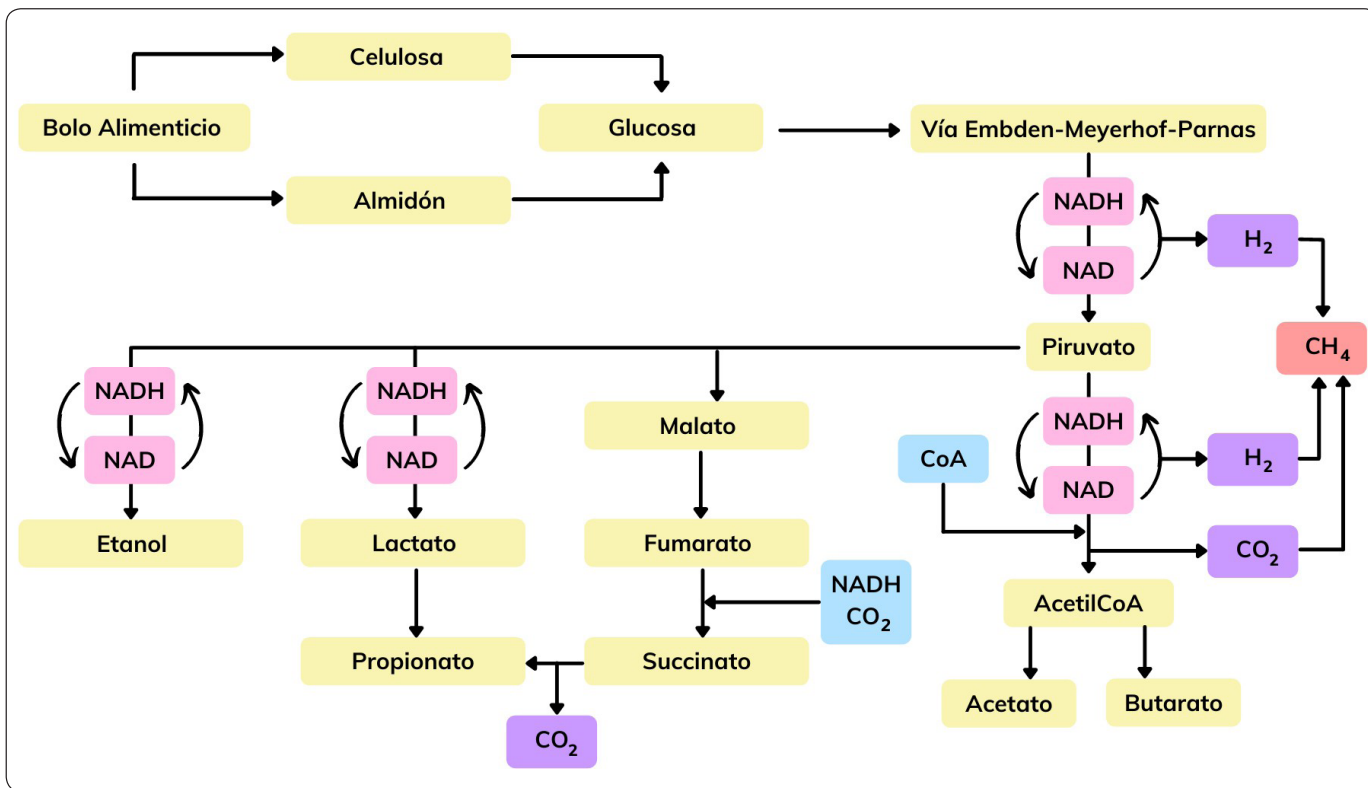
Celulosa

Bolo Alimenticio

Glucosa

Vía Embden-Meyerhof-Parnas

Almidón

NADH

NAD

$H_2$

Piruvato

$CH_4$

NADH

NAD

NADH

NAD

Malato

NADH

CoA

NAD

$H_2$

Etanol

Lactato

Fumarato

$CO_2$

NADH
$CO_2$

AcetilCoA

Propionato

Succinato

Acetato

Butarato

$CO_2$